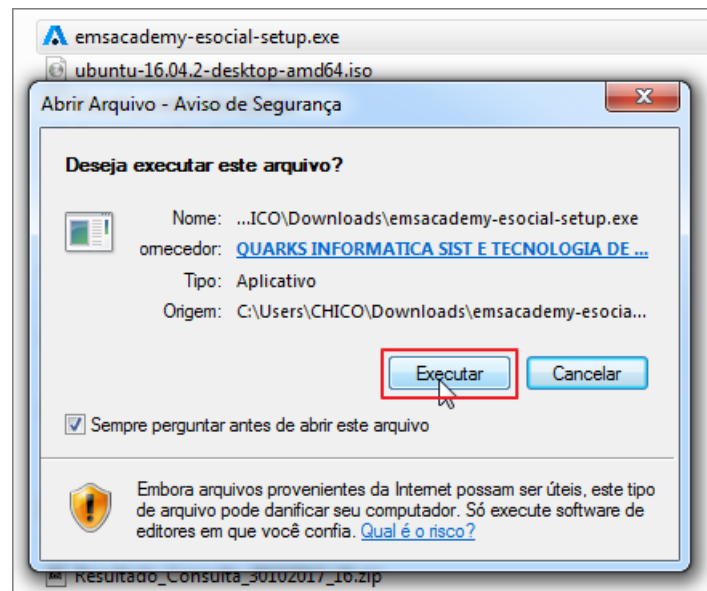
emsacademy-esocial-setup.exe
ubuntu-16.04.2-desktop-amd64.iso
Abrir Arquivo - Aviso de Segurança

Deseja executar este arquivo?

Nome: ...ICO\Downloads\emsacademy-esocial-setup.exe
ornecedor: QUARKS INFORMATICA SIST E TECNOLOGIA DE ...
Tipo: Aplicativo
Origem: C:\Users\CHICO\Downloads\emsacademy-esocia...

Executar Cancelar

Sempre perguntar antes de abrir este arquivo

Embora arquivos provenientes da Internet possam ser úteis, este tipo de arquivo pode danificar seu computador. Só execute software de editores em que você confia. Qual é o risco?

Resultado_Consulta_30102017_16.zip